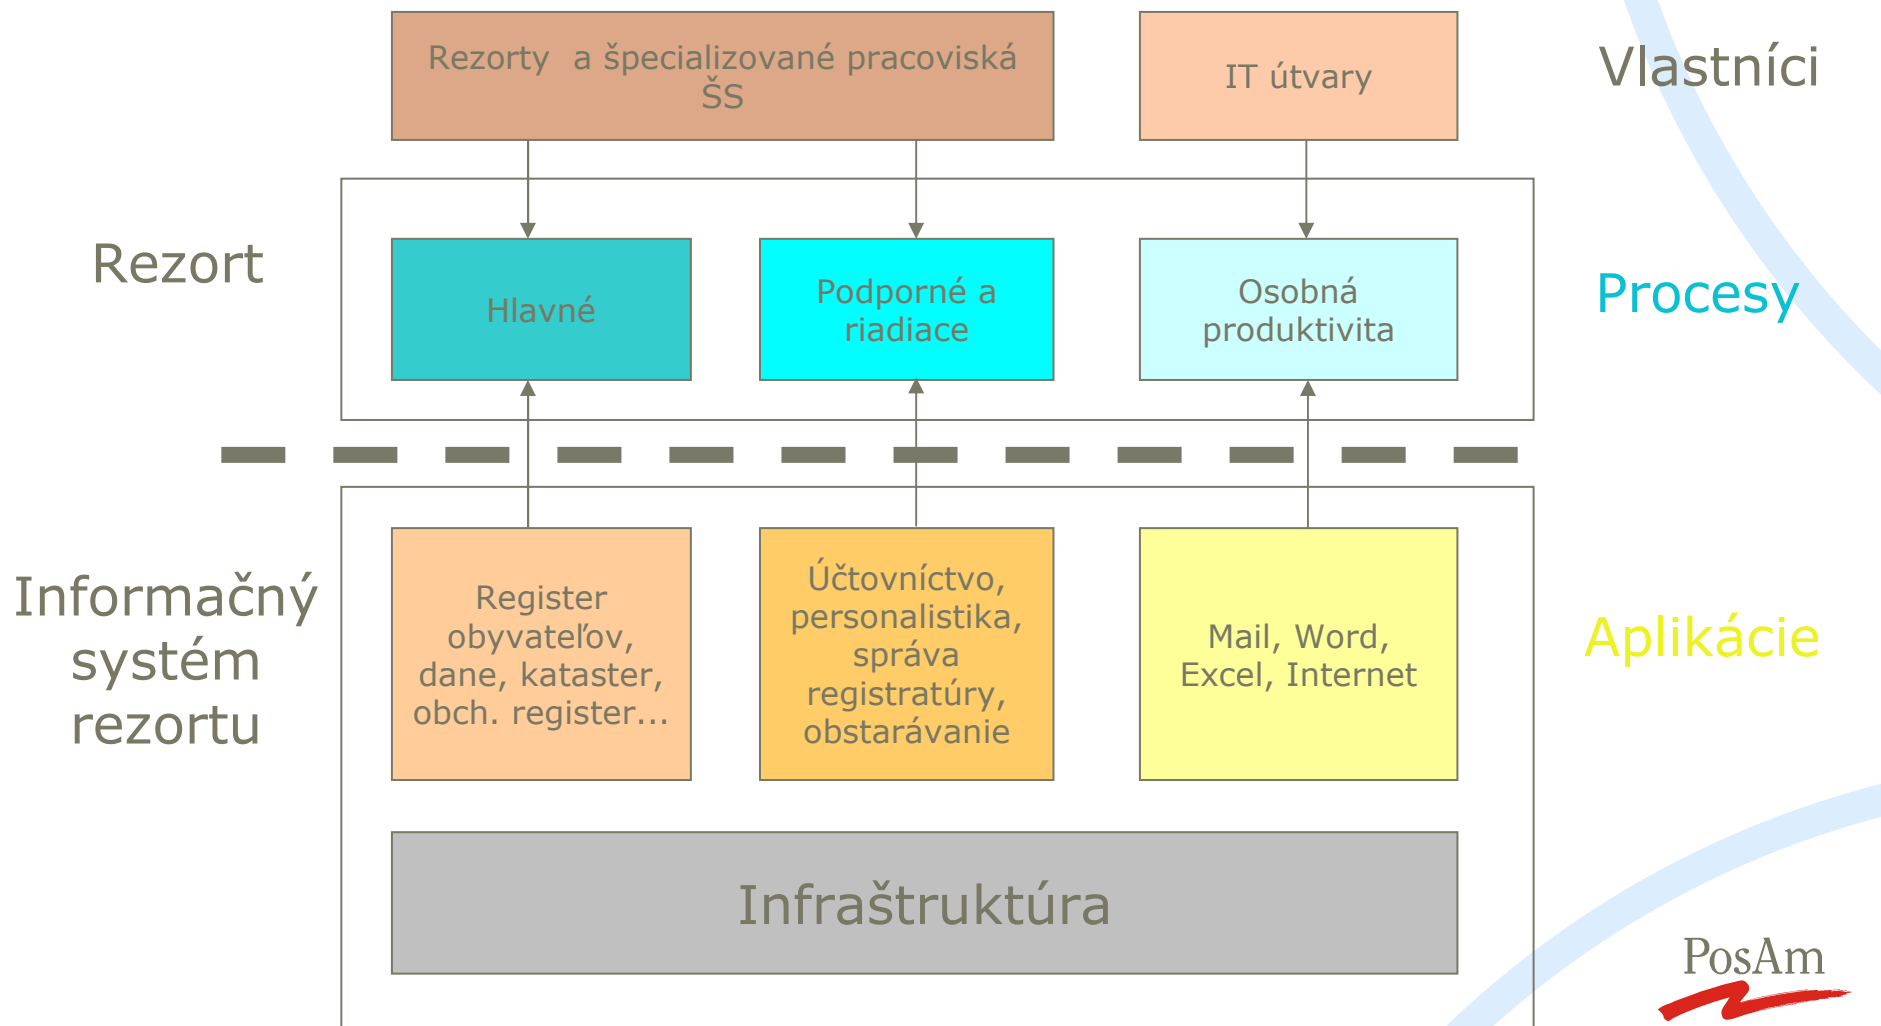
Rezorty a špecializované pracoviská ŠS

IT útvary

Vlastníci

Rezort

Hlavné

Podporné a riadiace

Osobná produktivita

Procesy

Informačný systém rezortu

Register obyvateľov, dane, kataster, obch. register...

Účtovníctvo, personalistika, správa registratúry, obstarávanie

Mail, Word, Excel, Internet

Aplikácie

Infraštruktúra

PosAm